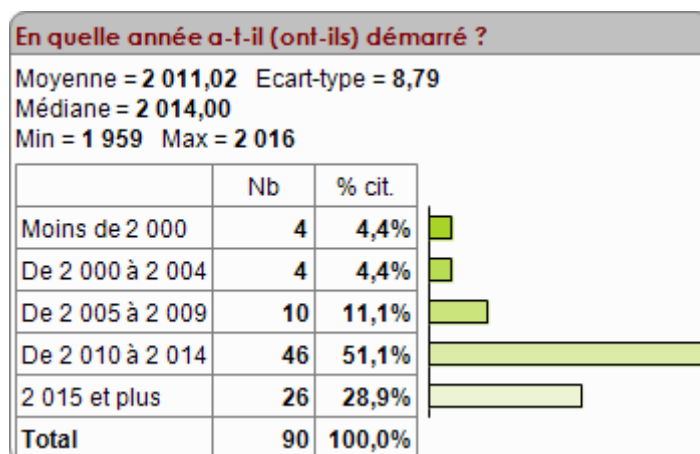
En quelle année a-t-il (ont-ils) démarré ?

Moyenne = 2 011,02 Ecart-type = 8,79
Médiane = 2 014,00
Min = 1 959 Max = 2 016

| | Nb | % cit. |
|---|---|---|
| Moins de 2 000 | 4 | 4,4% |
| De 2 000 à 2 004 | 4 | 4,4% |
| De 2 005 à 2 009 | 10 | 11,1% |
| De 2 010 à 2 014 | 46 | 51,1% |
| 2 015 et plus | 26 | 28,9% |
| Total | 90 | 100,0% |